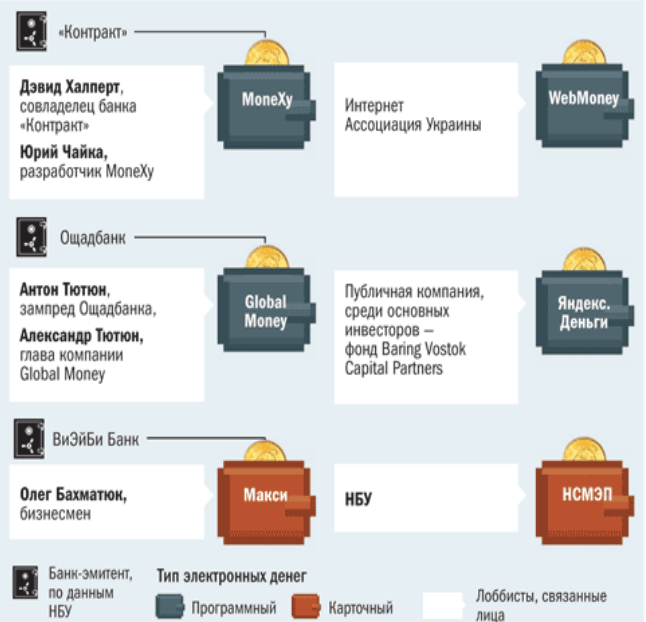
«Контракт»

Дэвид Халперт, совладелец банка «Контракт»

Юрий Чайка, разработчик MoneXy

MoneXy

Интернет Ассоциация Украины

WebMoney

Ощадбанк

Антон Тютюн, зампред Ощадбанка,

Александр Тютюн, глава компании Global Money

Global Money

Публичная компания, среди основных инвесторов – фонд Baring Vostok Capital Partners

Яндекс. Деньги

ВиЭйБи Банк

Олег Бахматюк, бизнесмен

Макси

НБУ

НСМЭП

Банк-эмитент, по данным НБУ

Тип электронных денег

Программный

Карточный

Лоббисты, связанные лица